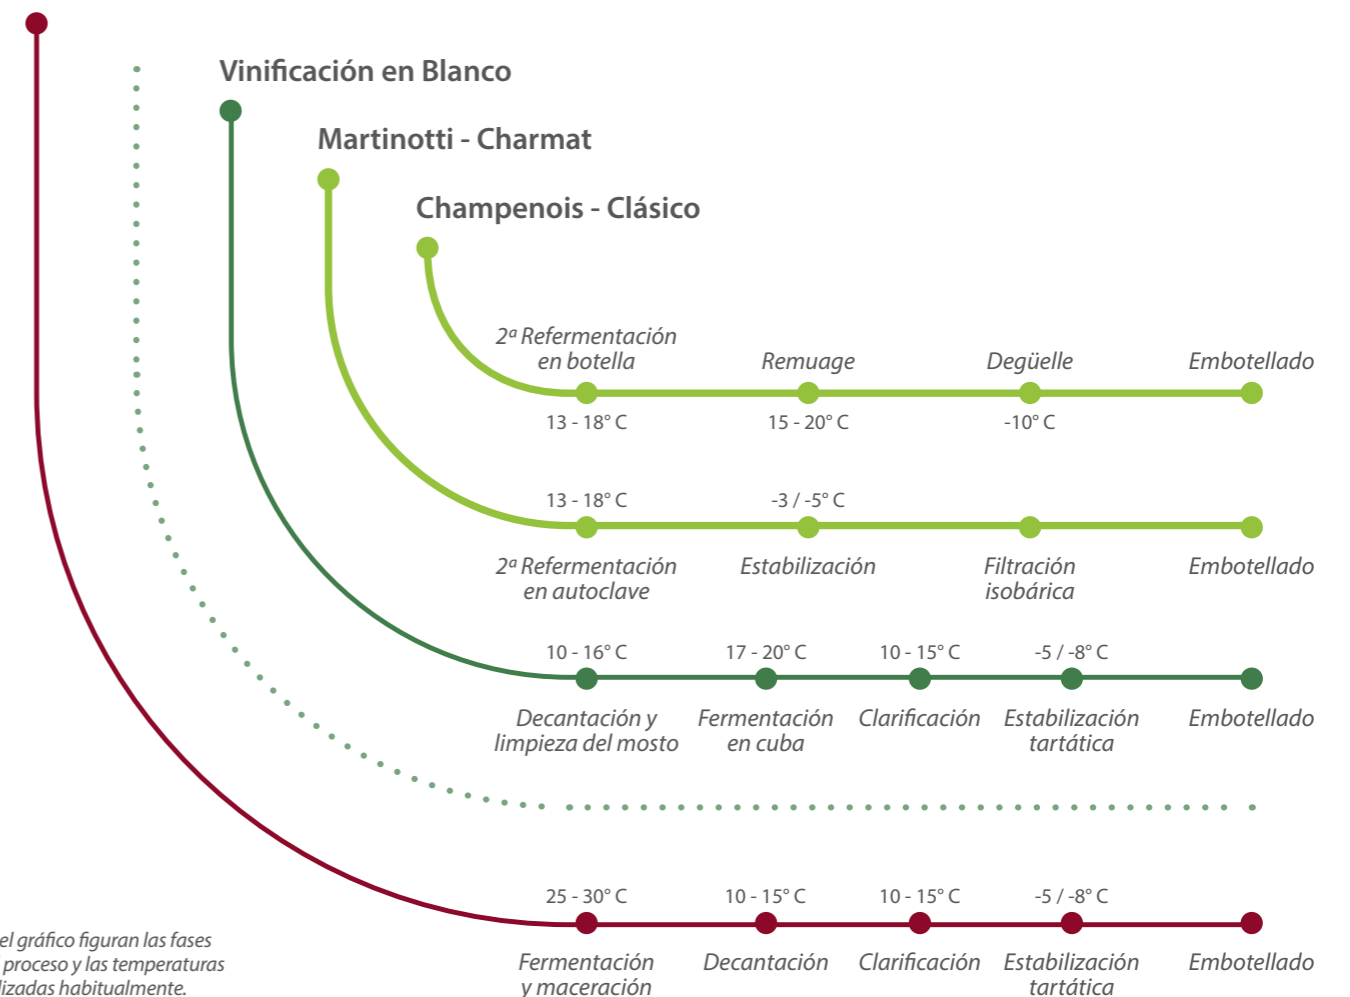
Vinificación en Blanco

Martinotti - Charmat

Champenois - Clásico

2ª Refermentación en botella
Remuage
Degüelle
Embotellado

13 - 18° C
15 - 20° C
-10° C

13 - 18° C
-3 / -5° C

2ª Refermentación en autoclave
Estabilización
Filtración isobárica
Embotellado

10 - 16° C
17 - 20° C
10 - 15° C
-5 / -8° C

Decantación y limpieza del mosto
Fermentación en cuba
Clarificación
Estabilización tartática
Embotellado

25 - 30° C
10 - 15° C
10 - 15° C
-5 / -8° C

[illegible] el gráfico figuran las fases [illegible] proceso y las temperaturas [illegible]lizadas habitualmente.

Fermentación y maceración
Decantación
Clarificación
Estabilización tartática
Embotellado